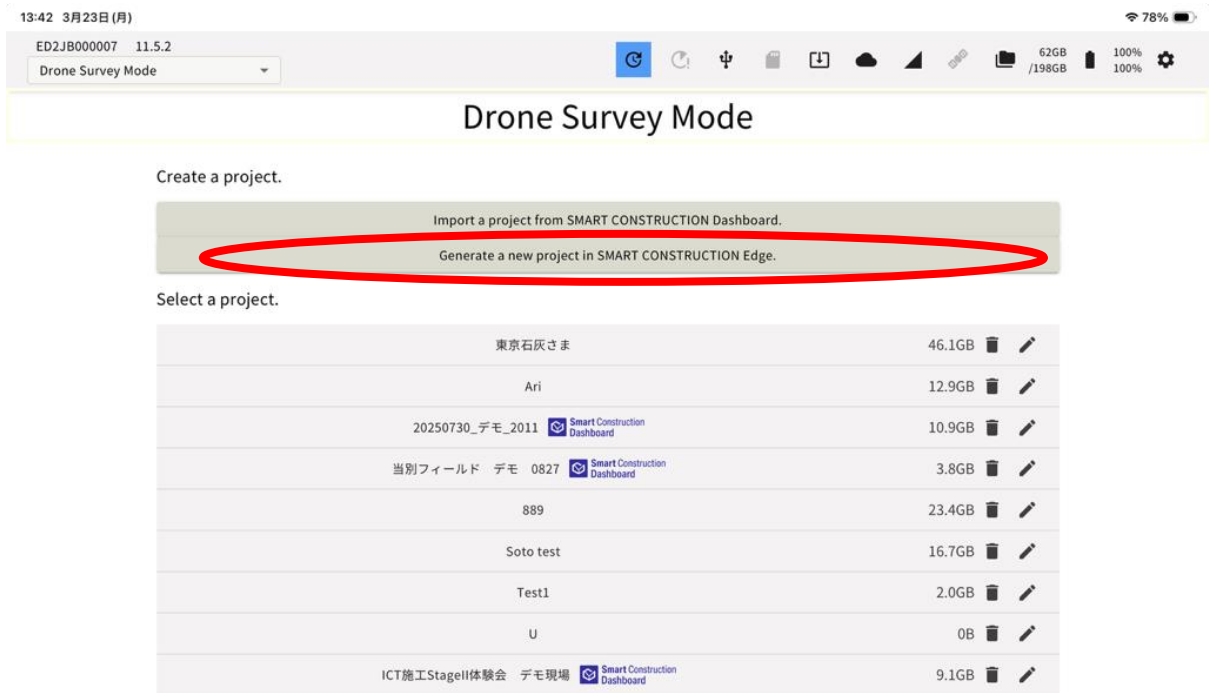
13:42 3月23日(月)

78%

ED2JB000007 11.5.2

Drone Survey Mode

62GB /198GB

100% 100%

Drone Survey Mode

Create a project.

Import a project from SMART CONSTRUCTION Dashboard.

Generate a new project in SMART CONSTRUCTION Edge.

Select a project.

東京石灰さま 46.1GB

Ari 12.9GB

20250730_デモ_2011 Smart Construction Dashboard 10.9GB

当別フィールド デモ 0827 Smart Construction Dashboard 3.8GB

889 23.4GB

Soto test 16.7GB

Test1 2.0GB

U 0B

ICT施工StageII体験会 デモ現場 Smart Construction Dashboard 9.1GB